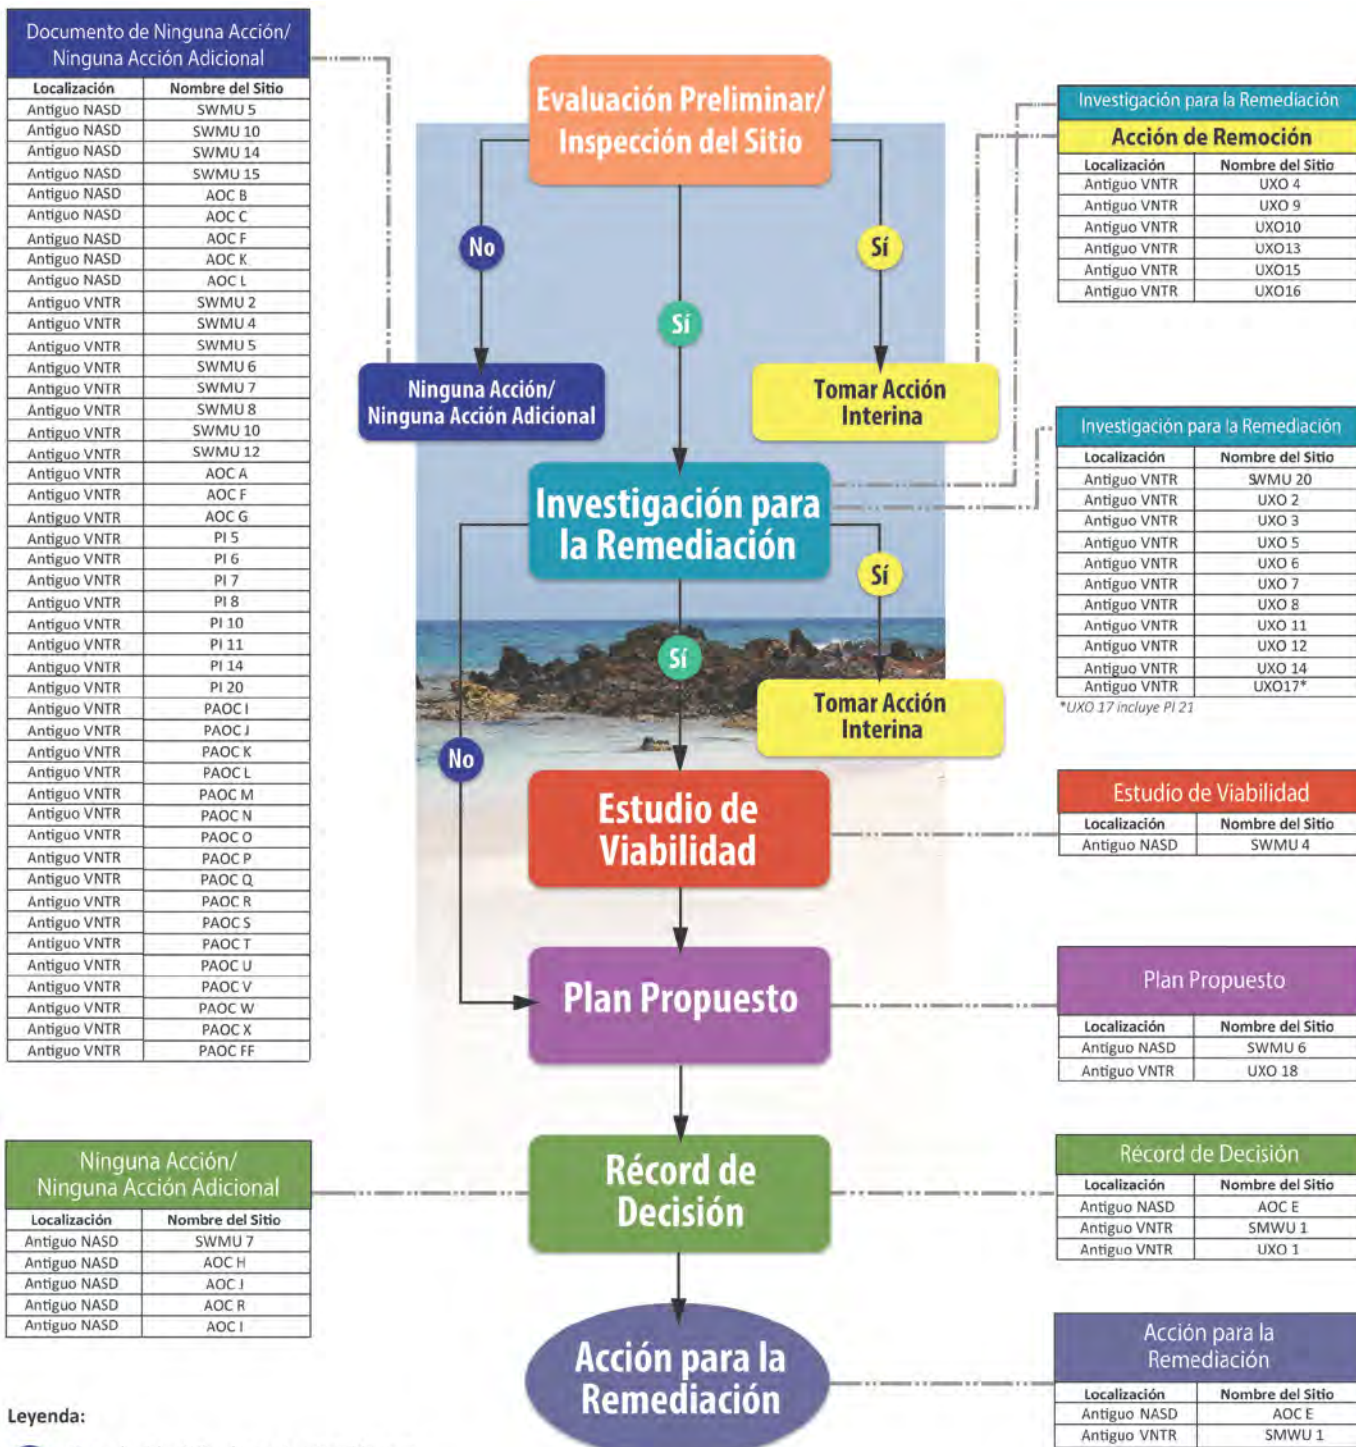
Documento de Ninguna Acción/ Ninguna Acción Adicional

| Localización | Nombre del Sitio |
|---|---|
| Antiguo NASD | SWMU 5 |
| Antiguo NASD | SWMU 10 |
| Antiguo NASD | SWMU 14 |
| Antiguo NASD | SWMU 15 |
| Antiguo NASD | AOC B |
| Antiguo NASD | AOC C |
| Antiguo NASD | AOC F |
| Antiguo NASD | AOC K |
| Antiguo NASD | AOC L |
| Antiguo VNTR | SWMU 2 |
| Antiguo VNTR | SWMU 4 |
| Antiguo VNTR | SWMU 5 |
| Antiguo VNTR | SWMU 6 |
| Antiguo VNTR | SWMU 7 |
| Antiguo VNTR | SWMU 8 |
| Antiguo VNTR | SWMU 10 |
| Antiguo VNTR | SWMU 12 |
| Antiguo VNTR | AOC A |
| Antiguo VNTR | AOC F |
| Antiguo VNTR | AOC G |
| Antiguo VNTR | PI 5 |
| Antiguo VNTR | PI 6 |
| Antiguo VNTR | PI 7 |
| Antiguo VNTR | PI 8 |
| Antiguo VNTR | PI 10 |
| Antiguo VNTR | PI 11 |
| Antiguo VNTR | PI 14 |
| Antiguo VNTR | PI 20 |
| Antiguo VNTR | PAOC I |
| Antiguo VNTR | PAOC J |
| Antiguo VNTR | PAOC K |
| Antiguo VNTR | PAOC L |
| Antiguo VNTR | PAOC M |
| Antiguo VNTR | PAOC N |
| Antiguo VNTR | PAOC O |
| Antiguo VNTR | PAOC P |
| Antiguo VNTR | PAOC Q |
| Antiguo VNTR | PAOC R |
| Antiguo VNTR | PAOC S |
| Antiguo VNTR | PAOC T |
| Antiguo VNTR | PAOC U |
| Antiguo VNTR | PAOC V |
| Antiguo VNTR | PAOC W |
| Antiguo VNTR | PAOC X |
| Antiguo VNTR | PAOC FF |

Evaluación Preliminar/ Inspección del Sitio

No

Sí

Sí

Ninguna Acción/ Ninguna Acción Adicional

Tomar Acción Interina

Investigación para la Remediación

Sí

Sí

Tomar Acción Interina

No

Estudio de Viabilidad

Plan Propuesto

Récord de Decisión

Acción para la Remediación

Investigación para la Remediación
Acción de Remoción

| Localización | Nombre del Sitio |
|---|---|
| Antiguo VNTR | UXO 4 |
| Antiguo VNTR | UXO 9 |
| Antiguo VNTR | UXO10 |
| Antiguo VNTR | UXO13 |
| Antiguo VNTR | UXO15 |
| Antiguo VNTR | UXO16 |

Investigación para la Remediación

| Localización | Nombre del Sitio |
|---|---|
| Antiguo VNTR | SWMU 20 |
| Antiguo VNTR | UXO 2 |
| Antiguo VNTR | UXO 3 |
| Antiguo VNTR | UXO 5 |
| Antiguo VNTR | UXO 6 |
| Antiguo VNTR | UXO 7 |
| Antiguo VNTR | UXO 8 |
| Antiguo VNTR | UXO 11 |
| Antiguo VNTR | UXO 12 |
| Antiguo VNTR | UXO 14 |
| Antiguo VNTR | UXO17* |

*UXO 17 incluye PI 21

Estudio de Viabilidad

| Localización | Nombre del Sitio |
|---|---|
| Antiguo NASD | SWMU 4 |

Plan Propuesto

| Localización | Nombre del Sitio |
|---|---|
| Antiguo NASD | SWMU 6 |
| Antiguo VNTR | UXO 18 |

Récord de Decisión

| Localización | Nombre del Sitio |
|---|---|
| Antiguo NASD | AOC E |
| Antiguo VNTR | SMWU 1 |
| Antiguo VNTR | UXO 1 |

Acción para la Remediación

| Localización | Nombre del Sitio |
|---|---|
| Antiguo NASD | AOC E |
| Antiguo VNTR | SMWU 1 |

Ninguna Acción/ Ninguna Acción Adicional

| Localización | Nombre del Sitio |
|---|---|
| Antiguo NASD | SWMU 7 |
| Antiguo NASD | AOC H |
| Antiguo NASD | AOC J |
| Antiguo NASD | AOC R |
| Antiguo NASD | AOC I |

Leyenda: